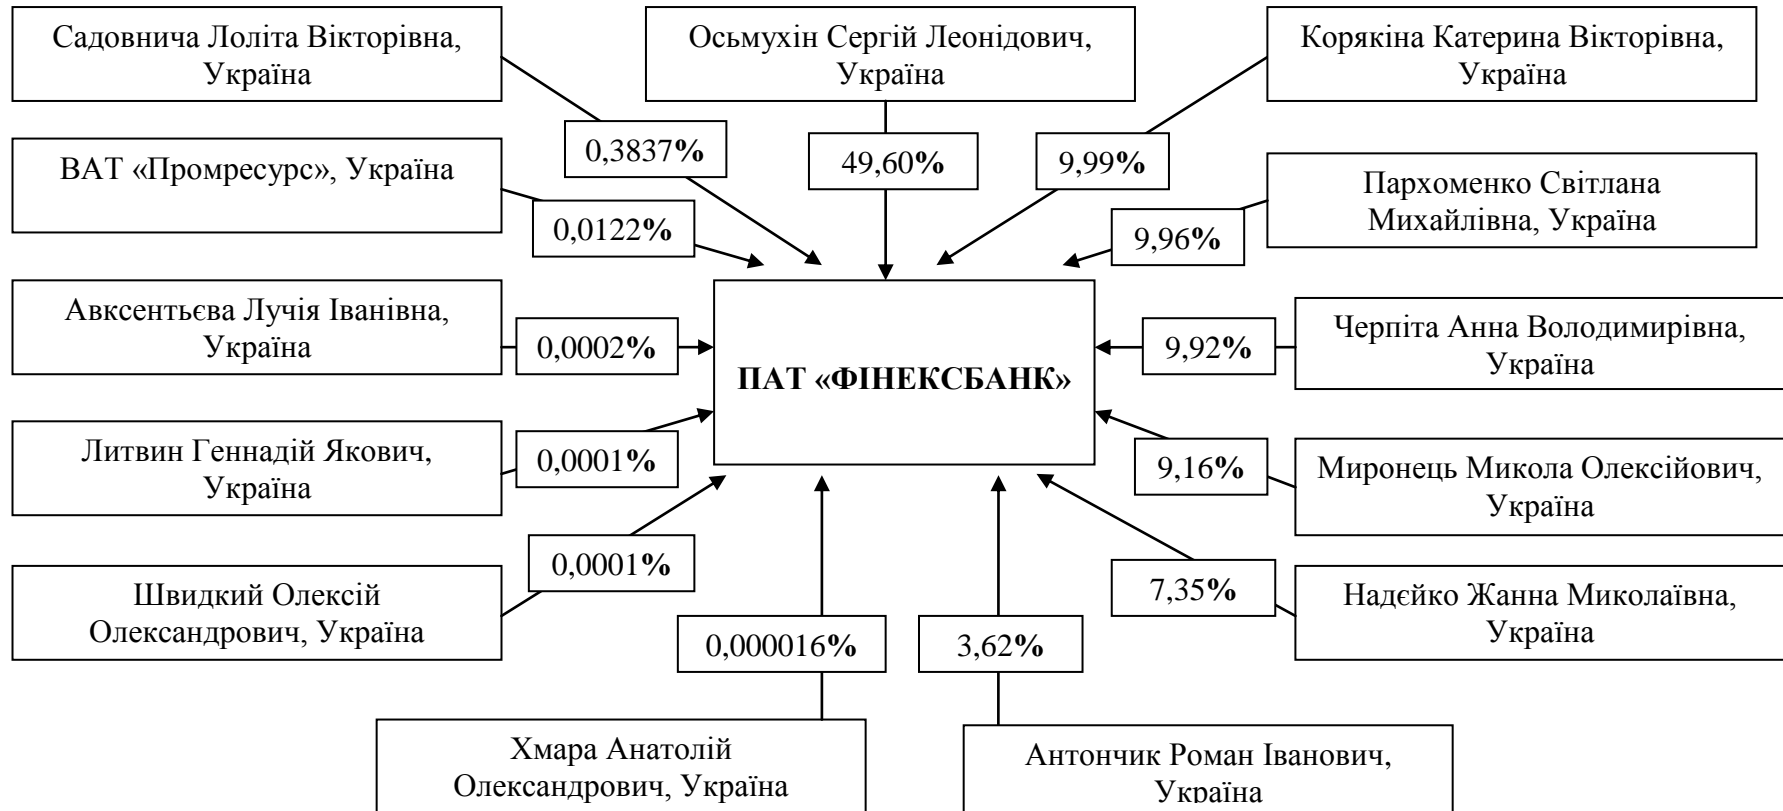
Садовнича Лоліта Вікторівна, Україна

Осьмухін Сергій Леонідович, Україна

Корякіна Катерина Вікторівна, Україна

0,3837%

49,60%

9,99%

ВАТ «Промресурс», Україна

Пархоменко Світлана Михайлівна, Україна

0,0122%

9,96%

Авксентьєва Лучія Іванівна, Україна

0,0002%

ПАТ «ФІНЕКСБАНК»

9,92%

Черпіта Анна Володимирівна, Україна

Литвин Геннадій Якович, Україна

0,0001%

9,16%

Миронець Микола Олексійович, Україна

0,0001%

Швидкий Олексій Олександрович, Україна

7,35%

Надєйко Жанна Миколаївна, Україна

0,000016%

3,62%

Хмара Анатолій Олександрович, Україна

Антончик Роман Іванович, Україна